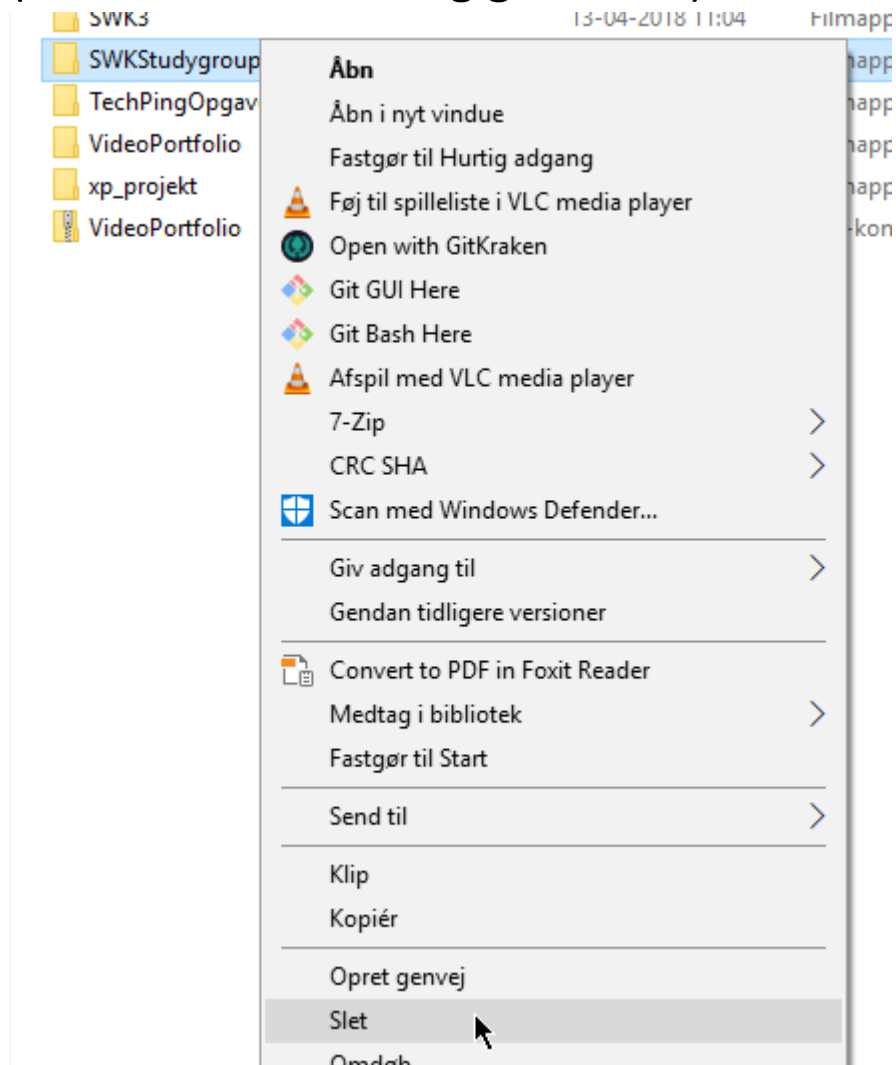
SWK3 13-04-2018 11:04 Filmapp

SWKStudygroup
TechPingOpgav
VideoPortfolio
xp_projekt
VideoPortfolio

app
app
app
app
-kon

Åbn
Åbn i nyt vindue
Fastgør til Hurtig adgang
Føj til spilleliste i VLC media player
Open with GitKraken
Git GUI Here
Git Bash Here
Afspil med VLC media player
7-Zip
CRC SHA
Scan med Windows Defender...

Giv adgang til
Gendan tidligere versioner

Convert to PDF in Foxit Reader
Medtag i bibliotek
Fastgør til Start

Send til

Klip
Kopiér

Opret genvej
Slet
Omdøb